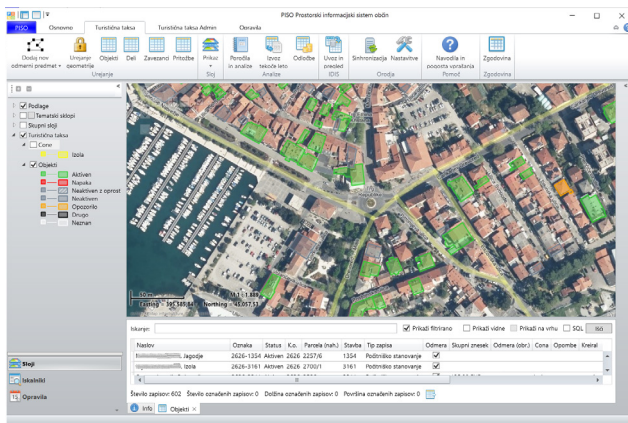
PISO Prostorski informacijski sistem občin

PISO Osnovno Turistična taksa Turistična taksa Admin Obravila

Dodaj nov odmerni predmet Urejanje geometrije Objekti Deli Zavezanci Pritožbe Prikaz Poročila in analize Izvoz tekoče leto Odločbe Uvoz in pregled Sinhronizacija Nastavitve Navodila in pogosta vprašanja Zgodovina

Urejanje Sloj Analize IDIS Orodja Pomoč Zgodovina

Podlage
Tematski sklopi
Skupni sloji
Turistična taksa
Cone
Izola
Objekti
Aktiven
Napaka
Neaktiven z oprost
Neaktiven
Opozorilo
Drugo
Neznan

Sloji
Iskalniki
Opravila

Iskanje: Prikaži filtrirano Prikaži vidne Prikaži na vrhu SQL Išči

| Naslov | Oznaka | Status | K.o. | Parcela (nah.) | Stavba | Tip zapisa | Odmera | Skupni znesek | Odmera (obr.) | Cona | Opombe | Kreiral |
|---|---|---|---|---|---|---|---|---|---|---|---|---|
| Jagodje | 2626-1354 | Aktiven | 2626 | 2257/6 | 1354 | Počitniško stanovanje | ✓ | | | | | |
| Izola | 2626-3161 | Aktiven | 2626 | 2700/1 | 3161 | Počitniško stanovanje | ✓ | | | | | |

Število zapisov: 602 Število označenih zapisov: 0 Dolžina označenih zapisov: 0 Površina označenih zapisov: 0

Info Objekti